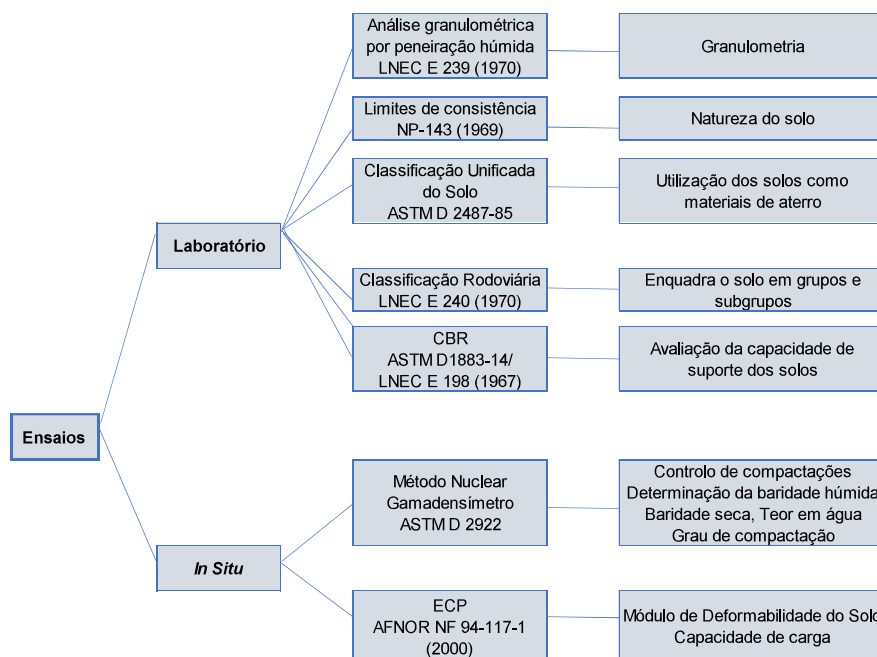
Ensaios

Laboratório

Análise granulométrica por peneiração húmida LNEC E 239 (1970)

Granulometria

Limites de consistência NP-143 (1969)

Natureza do solo

Classificação Unificada do Solo ASTM D 2487-85

Utilização dos solos como materiais de aterro

Classificação Rodoviária LNEC E 240 (1970)

Enquadra o solo em grupos e subgrupos

CBR ASTM D1883-14/ LNEC E 198 (1967)

Avaliação da capacidade de suporte dos solos

In Situ

Método Nuclear Gamadensímetro ASTM D 2922

Controlo de compactações Determinação da baridade húmida Baridade seca, Teor em água Grau de compactação

ECP AFNOR NF 94-117-1 (2000)

Módulo de Deformabilidade do Solo Capacidade de carga